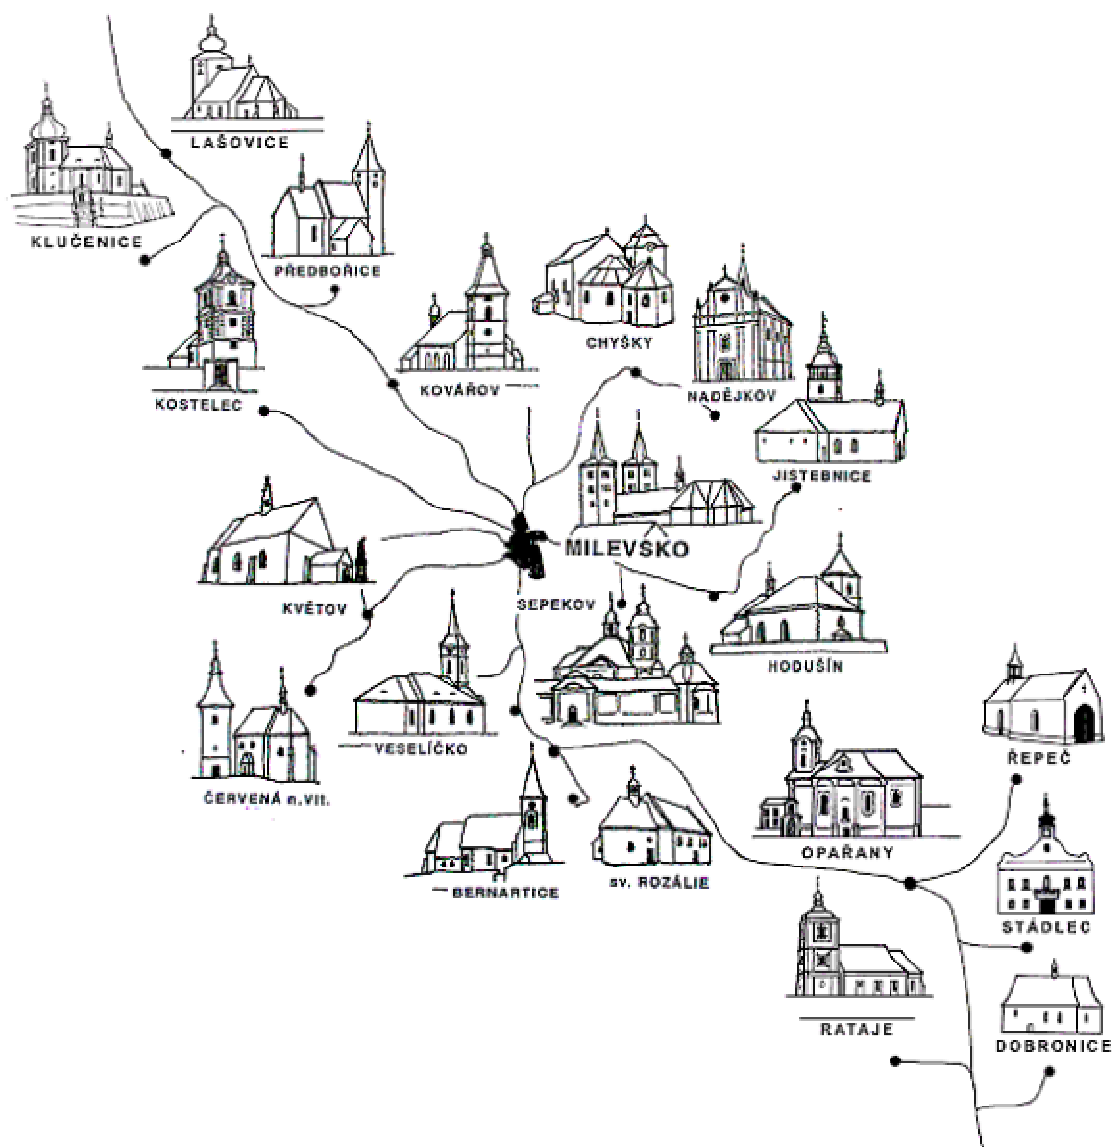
LAŠOVICE

KLUČENICE

PŘEDBOŘICE

CHYŠKY

KOSTELEC

KOVÁŘOV

NADĚJKOV

JISTEBNICE

MILEVSKO

KVĚTOV

SEPEKOV

HODUŠÍN

VESELÍČKO

ŘEPEČ

ČERVENÁ n.Vlt.

OPAŘANY

BERNARTICE

sv. ROZÁLIE

STÁDLEC

RATAJE

DOBRONICE